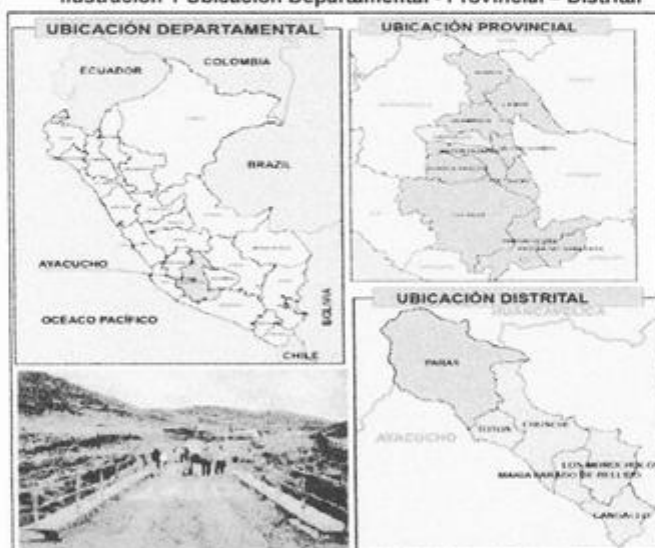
Ilustración 1 Ubicación Departamental - Provincial - Distrital

UBICACIÓN DEPARTAMENTAL

ECUADOR

COLOMBIA

BRAZIL

AYACUCHO

OCEACO PACIFICO

BOLIVIA

CHILE

UBICACIÓN PROVINCIAL

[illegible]

UBICACIÓN DISTRITAL

HUANCAVELICA

PARAS

AYACUCHO

TOTOS

CHUSCHI

LOS MOROCHUCOS

MARIA PARADO DE BELLIDO

CANGALLO